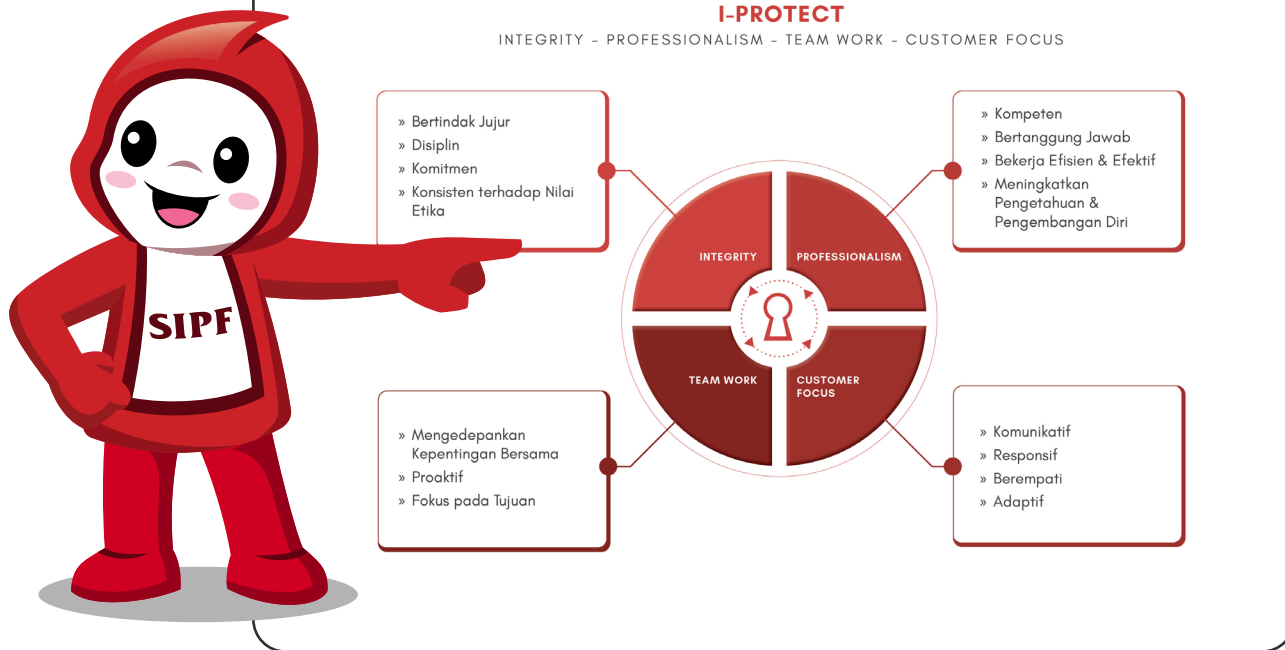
I-PROTECT
INTEGRITY - PROFESSIONALISM - TEAM WORK - CUSTOMER FOCUS

» Bertindak Jujur
» Disiplin
» Komitmen
» Konsisten terhadap Nilai Etika

» Kompeten
» Bertanggung Jawab
» Bekerja Efisien & Efektif
» Meningkatkan Pengetahuan & Pengembangan Diri

SIPF

INTEGRITY
PROFESSIONALISM
TEAM WORK
CUSTOMER FOCUS

» Mengedepankan Kepentingan Bersama
» Proaktif
» Fokus pada Tujuan

» Komunikatif
» Responsif
» Berempati
» Adaptif